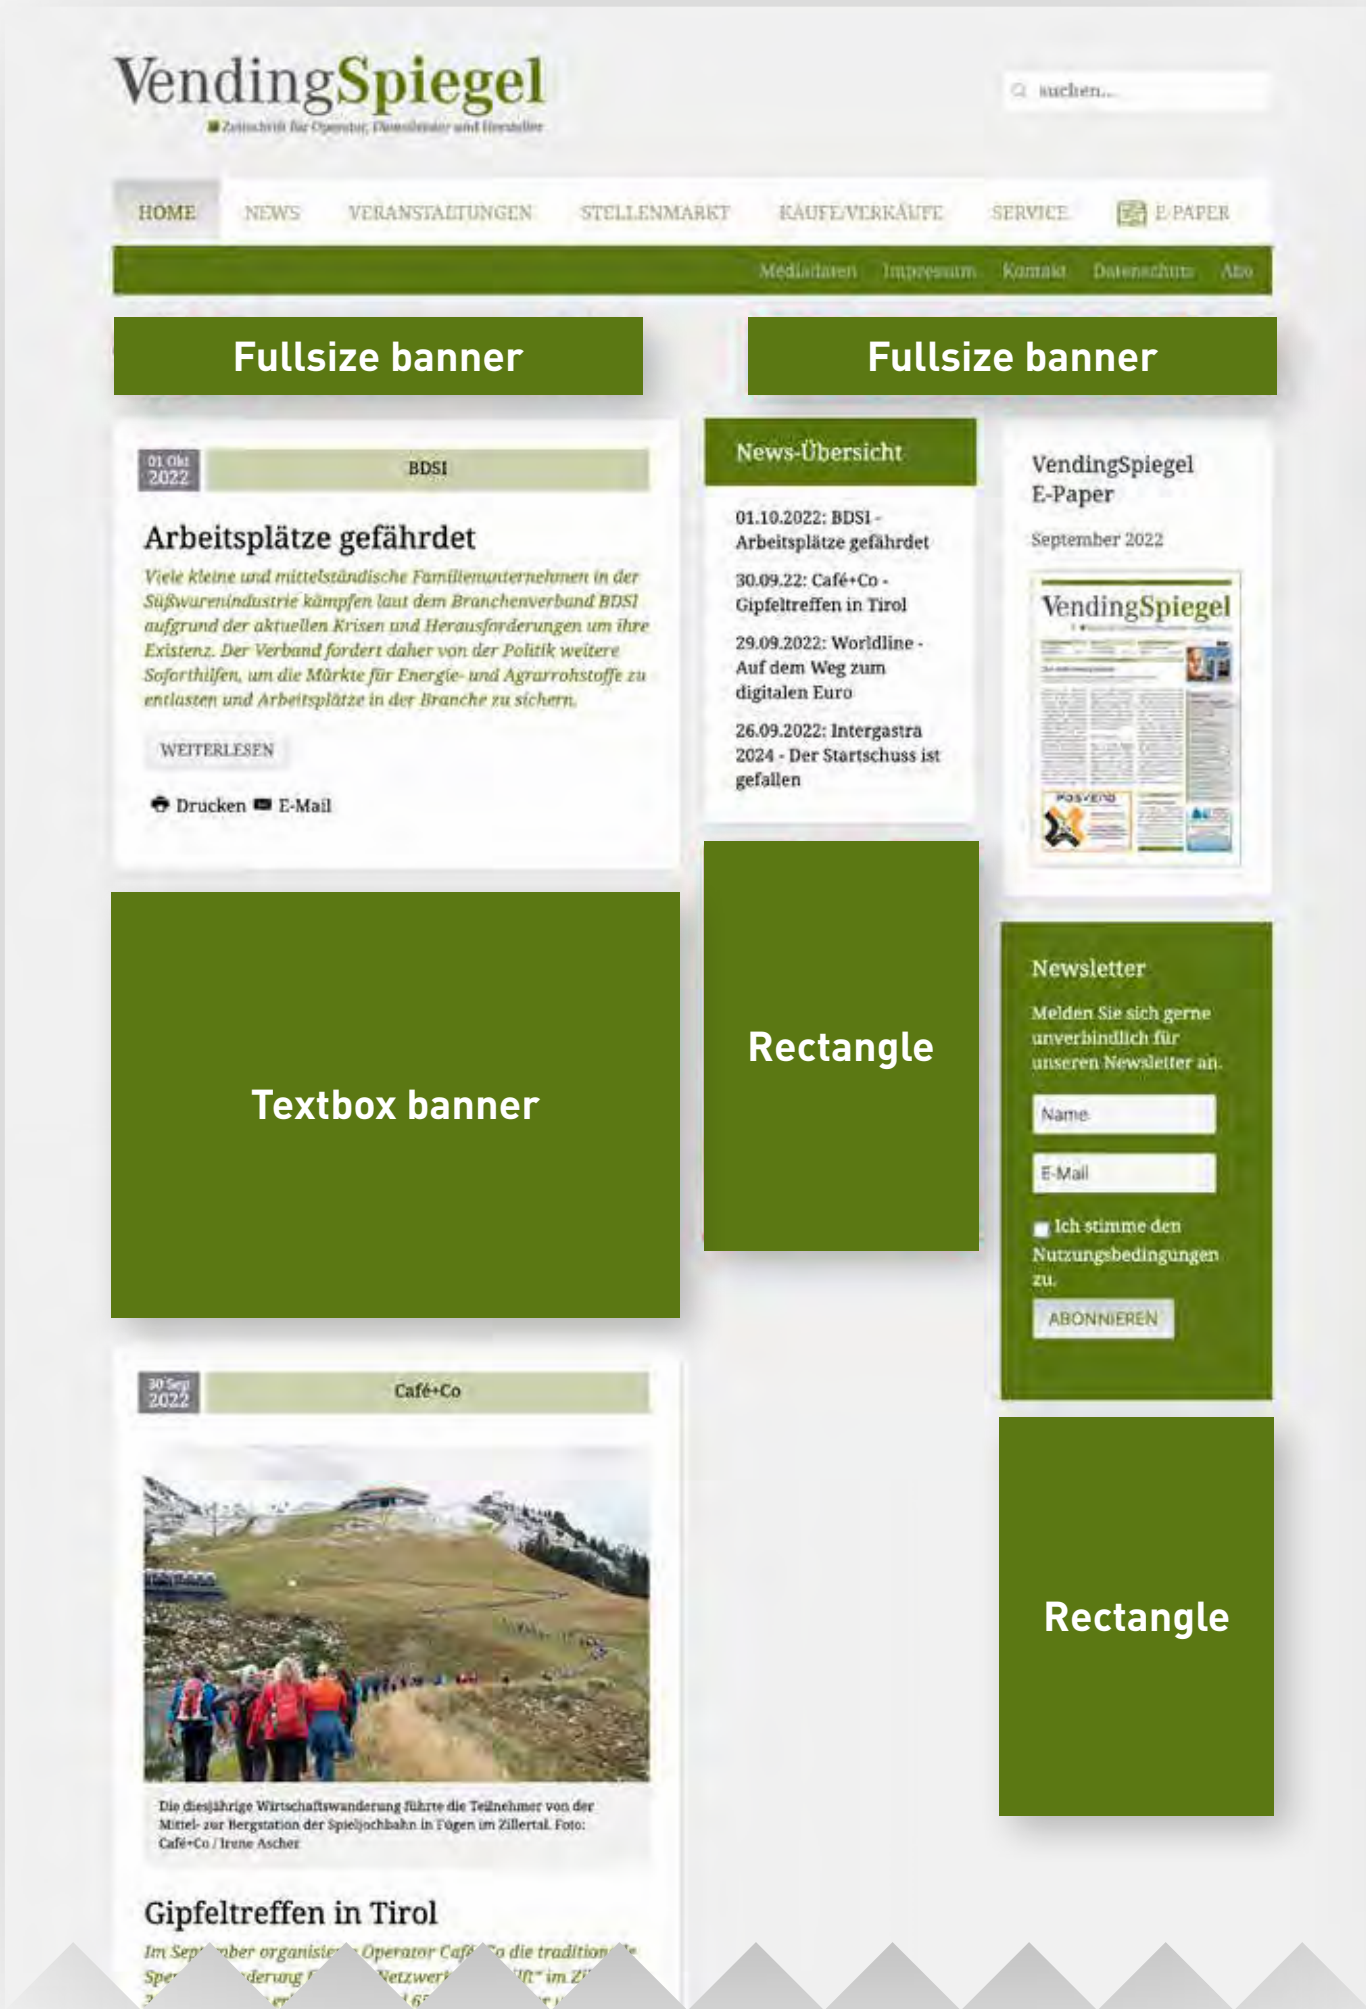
VendingSpiegel
Zeitschrift für Operator, Dienstleister und Hersteller

suchen...

HOME NEWS VERANSTALTUNGEN STELLENMARKT KAUFE/VERKÄUFE SERVICE E-PAPER

Mediadaten Impressum Kontakt Datenschutz Abo

Fullsize banner

Fullsize banner

01 Okt 2022 BDSI

Arbeitsplätze gefährdet

Viele kleine und mittelständische Familienunternehmen in der Süßwarenindustrie kämpfen laut dem Branchenverband BDSI aufgrund der aktuellen Krisen und Herausforderungen um ihre Existenz. Der Verband fordert daher von der Politik weitere Soforthilfen, um die Märkte für Energie- und Agrarrohstoffe zu entlasten und Arbeitsplätze in der Branche zu sichern.

WEITERLESEN

Drucken E-Mail

News-Übersicht

01.10.2022: BDSI - Arbeitsplätze gefährdet

30.09.22: Café+Co - Gipfeltreffen in Tirol

29.09.2022: Worldline - Auf dem Weg zum digitalen Euro

26.09.2022: Intergastra 2024 - Der Startschuss ist gefallen

VendingSpiegel E-Paper

September 2022

VendingSpiegel

Textbox banner

Rectangle

Newsletter

Melden Sie sich gerne unverbindlich für unseren Newsletter an.

Name

E-Mail

Ich stimme den Nutzungsbedingungen zu.

ABONNIEREN

30 Sep 2022 Café+Co

Die diesjährige Wirtschaftswanderung führte die Teilnehmer von der Mittel- zur Bergstation der Spieljochbahn in Fügen im Zillertal. Foto: Café+Co / Irene Ascher

Gipfeltreffen in Tirol

Im Sep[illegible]ber organisie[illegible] Operator Caf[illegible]o die tradition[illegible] Spe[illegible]derung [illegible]etzwer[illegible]ft" im Z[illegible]

Rectangle